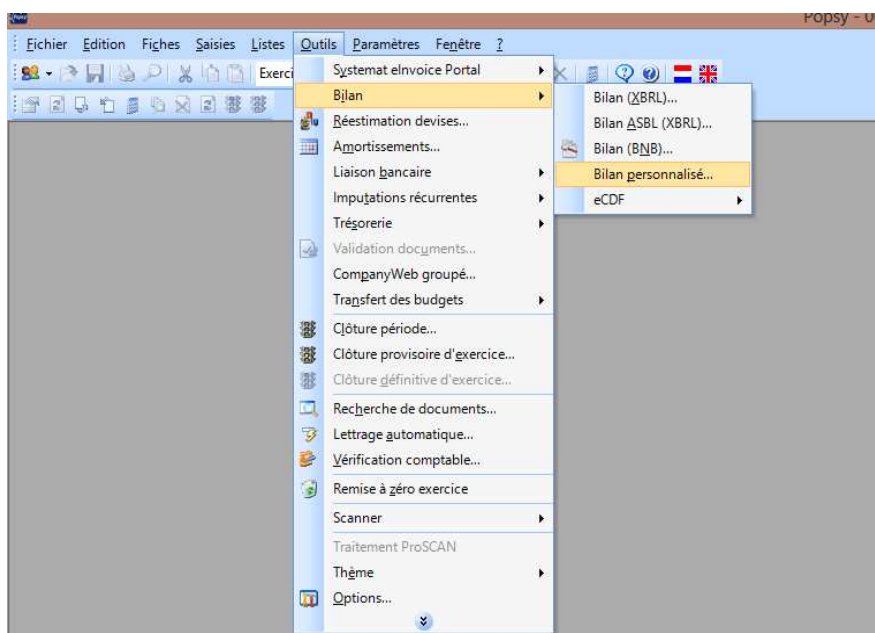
Popsy - U

Fichier Edition Fiches Saisies Listes Outils Paramètres Fenêtre ?

Exerci

Systemat eInvoice Portal
Bilan
Réestimation devises...
Amortissements...
Liaison bancaire
Imputations récurrentes
Trésorerie
Validation documents...
CompanyWeb groupé...
Transfert des budgets
Clôture période...
Clôture provisoire d'exercice...
Clôture définitive d'exercice...
Recherche de documents...
Lettrage automatique...
Vérification comptable...
Remise à zéro exercice
Scanner
Traitement ProSCAN
Thème
Options...

Bilan (XBRL)...
Bilan ASBL (XBRL)...
Bilan (BNB)...
Bilan personnalisé...
eCDF